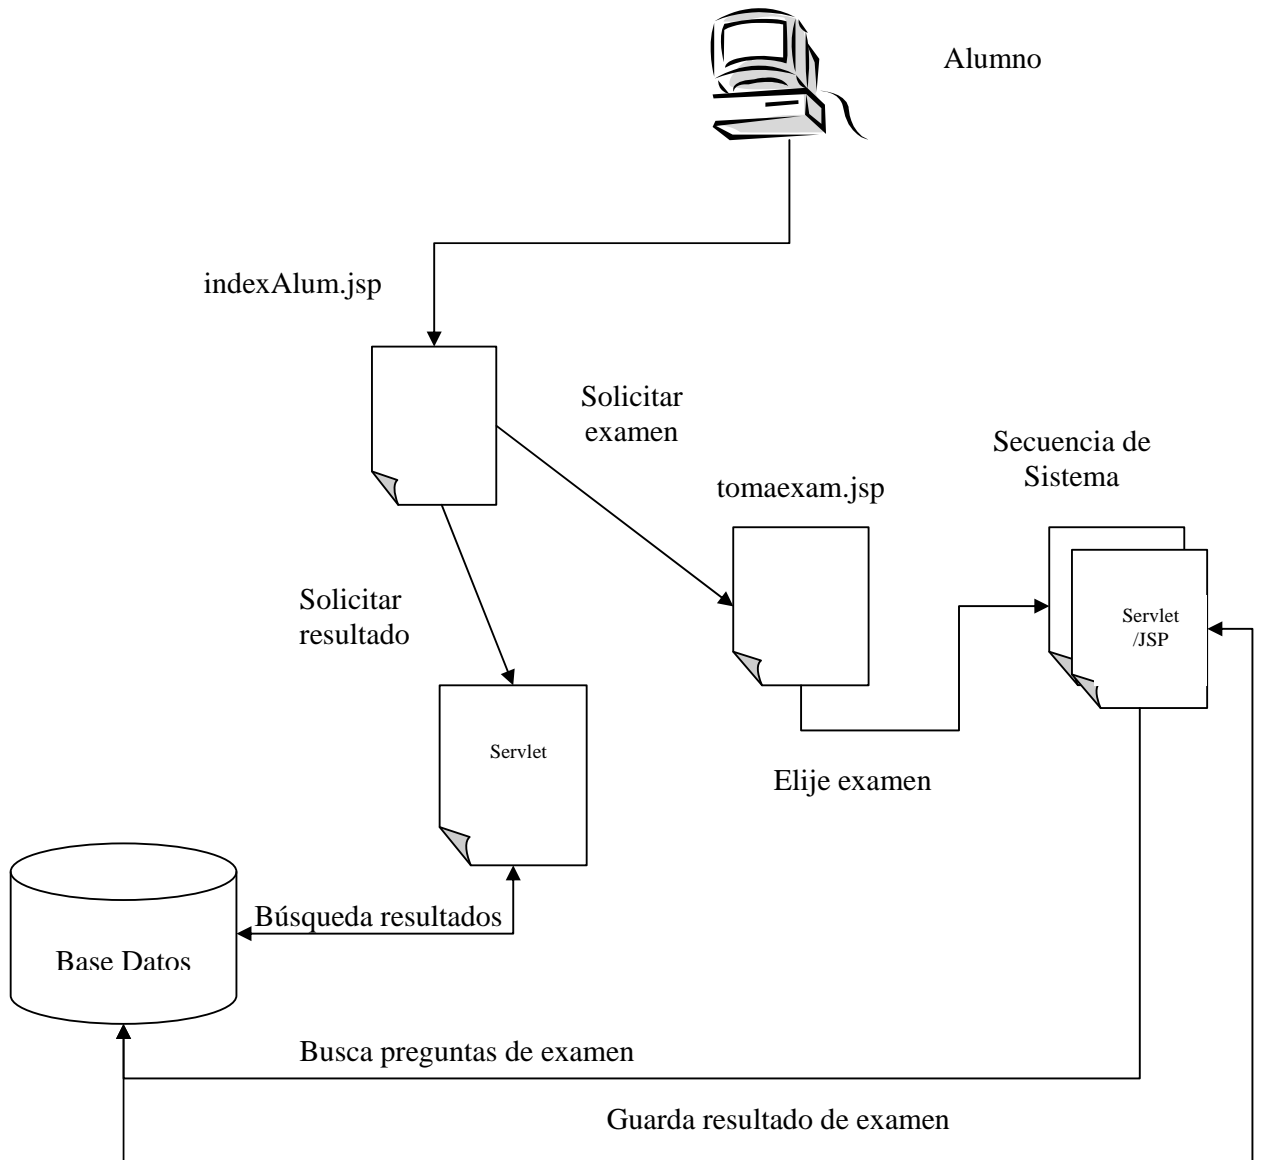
Alumno

indexAlum.jsp

Solicitar examen

Secuencia de Sistema

tomaexam.jsp

Solicitar resultado

Servlet /JSP

Servlet

Elije examen

Búsqueda resultados

Base Datos

Busca preguntas de examen

Guarda resultado de examen